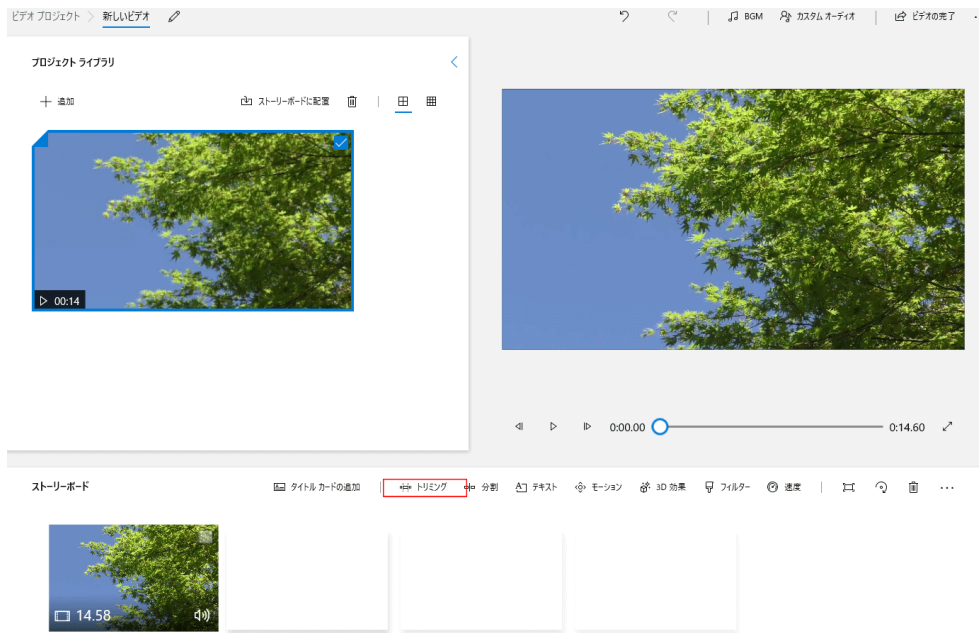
ビデオ プロジェクト > 新しいビデオ

BGM カスタム オーディオ ビデオの完了

プロジェクト ライブラリ

+ 追加

ストーリーボードに配置

00:14

0:00.00

0:14.60

ストーリーボード

タイトル カードの追加

トリミング

分割

テキスト

モーション

3D 効果

フィルター

速度

14.58